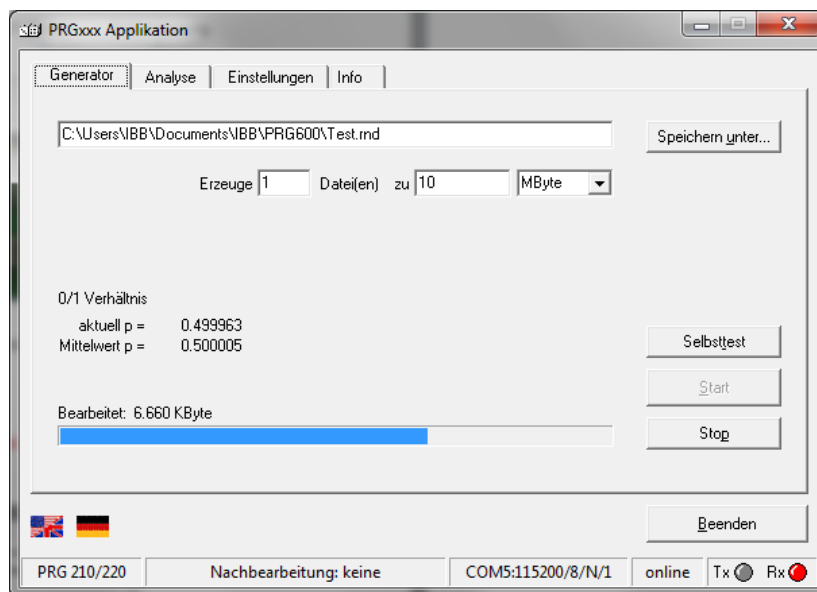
PRGxxx Applikation

Generator | Analyse | Einstellungen | Info

C:\Users\IBB\Documents\IBB\PRG600\Test.rnd

Speichern unter...

Erzeuge 1 Datei(en) zu 10 MByte

0/1 Verhältnis

aktuell p = 0.499963
Mittelwert p = 0.500005

Selbsttest

Start

Bearbeitet: 6.660 KByte

Stop

Beenden

PRG 210/220 | Nachbearbeitung: keine | COM5:115200/8/N/1 | online | Tx | Rx